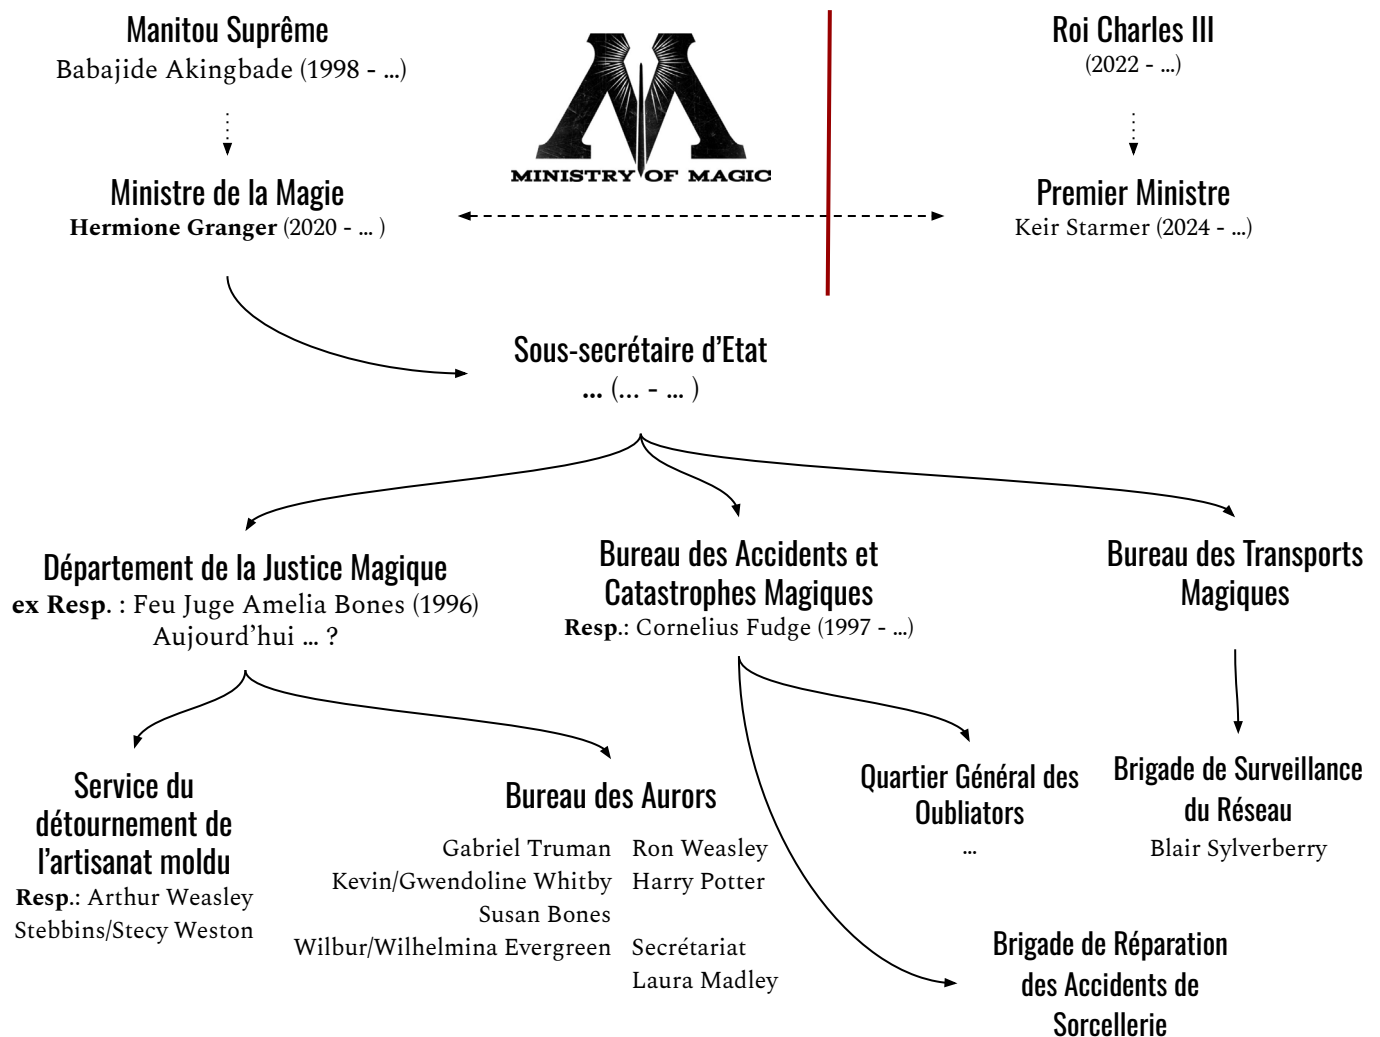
Manitou Suprême
Babajide Akingbade (1998 - ...)

MINISTRY OF MAGIC

Roi Charles III
(2022 - ...)

Ministre de la Magie
**Hermione Granger** (2020 - ... )

Premier Ministre
Keir Starmer (2024 - ...)

Sous-secrétaire d'Etat
**...** (... - ... )

Département de la Justice Magique
**ex Resp**. : Feu Juge Amelia Bones (1996)
Aujourd'hui ... ?

Bureau des Accidents et Catastrophes Magiques
**Resp**.: Cornelius Fudge (1997 - ...)

Bureau des Transports Magiques

Service du détournement de l'artisanat moldu
**Resp**.: Arthur Weasley
Stebbins/Stecy Weston

Bureau des Aurors
Gabriel Truman
Kevin/Gwendoline Whitby
Susan Bones
Wilbur/Wilhelmina Evergreen
Ron Weasley
Harry Potter
Secrétariat
Laura Madley

Quartier Général des Oubliators
...

Brigade de Surveillance du Réseau
Blair Sylverberry

Brigade de Réparation des Accidents de Sorcellerie